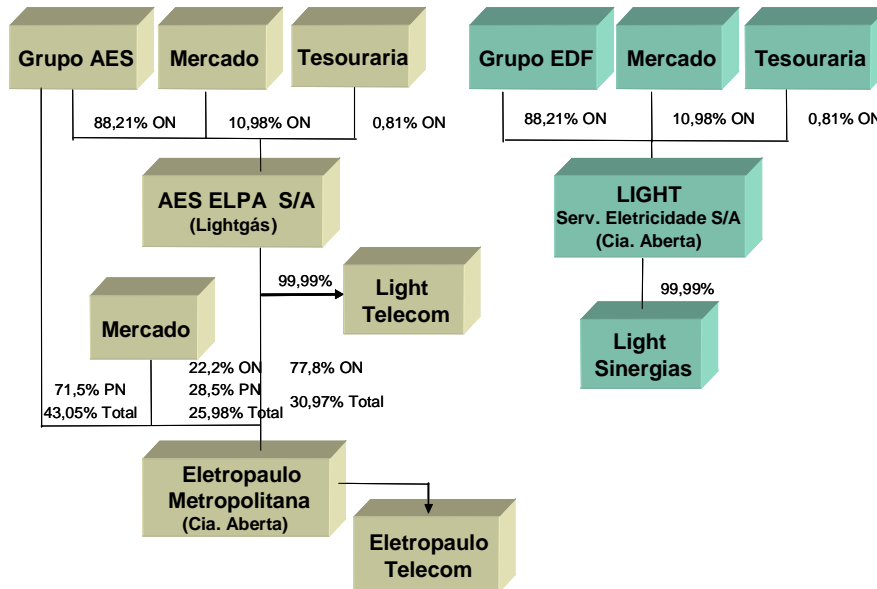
Grupo AES

Mercado

Tesouraria

88,21% ON

10,98% ON

0,81% ON

AES ELPA S/A
(Lightgás)

99,99%

Light Telecom

Mercado

71,5% PN
43,05% Total

22,2% ON
28,5% PN
25,98% Total

77,8% ON
30,97% Total

Eletropaulo Metropolitana
(Cia. Aberta)

Eletropaulo Telecom

Grupo EDF

Mercado

Tesouraria

88,21% ON

10,98% ON

0,81% ON

LIGHT
Serv. Eletricidade S/A
(Cia. Aberta)

99,99%

Light Sinergias